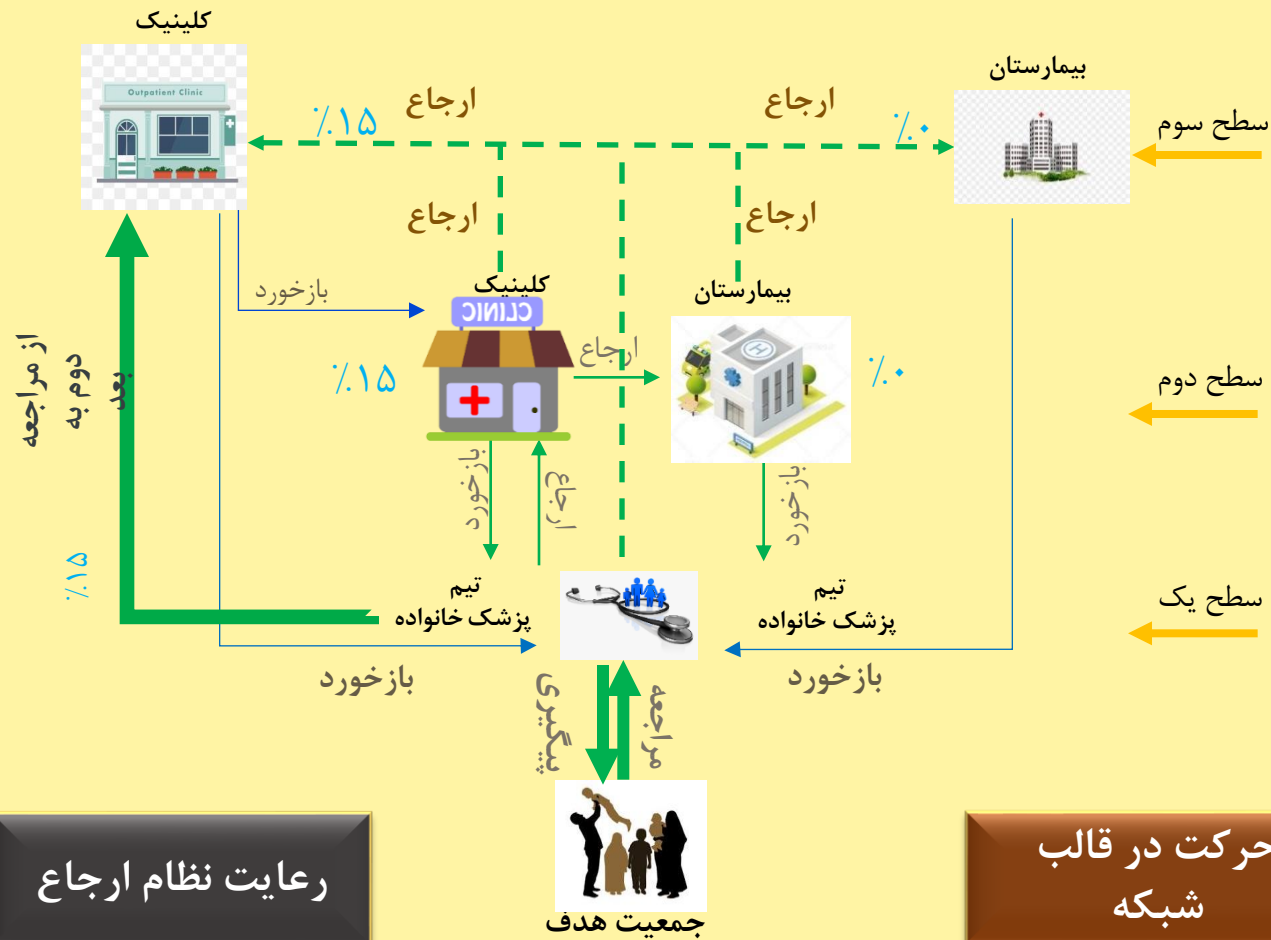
کلینیک
Outpatient Clinic
بیمارستان
٪۱۵ ارجاع
ارجاع ٪۰
سطح سوم
ارجاع
ارجاع
بازخورد
کلینیک
CLINIC
بیمارستان
٪۱۵
ارجاع
٪۰
سطح دوم
از مراجعه دوم به بعد
بازخورد
ارجاع
بازخورد
٪۱۵
تیم پزشک خانواده
تیم پزشک خانواده
سطح یک
بازخورد
بازخورد
پیگیری
مراجعه
رعایت نظام ارجاع
جمعیت هدف
حرکت در قالب شبکه